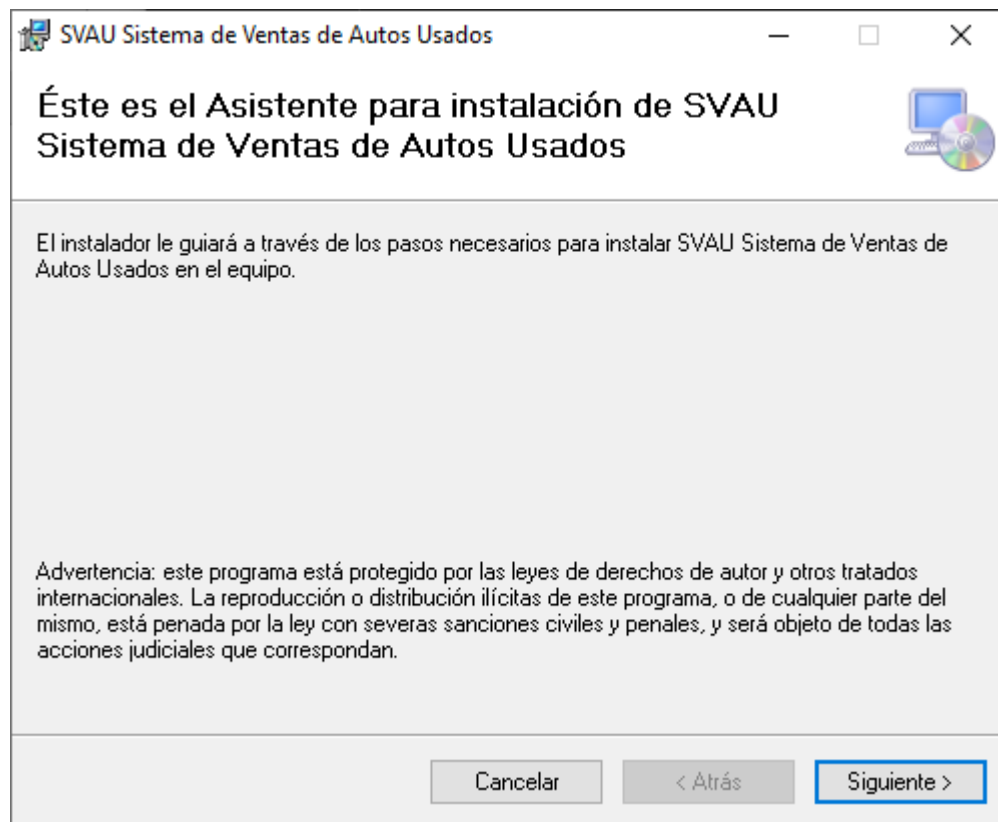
SVAU Sistema de Ventas de Autos Usados

Éste es el Asistente para instalación de SVAU Sistema de Ventas de Autos Usados

El instalador le guiará a través de los pasos necesarios para instalar SVAU Sistema de Ventas de Autos Usados en el equipo.

Advertencia: este programa está protegido por las leyes de derechos de autor y otros tratados internacionales. La reproducción o distribución ilícitas de este programa, o de cualquier parte del mismo, está penada por la ley con severas sanciones civiles y penales, y será objeto de todas las acciones judiciales que correspondan.

Cancelar

< Atrás

Siguiente >